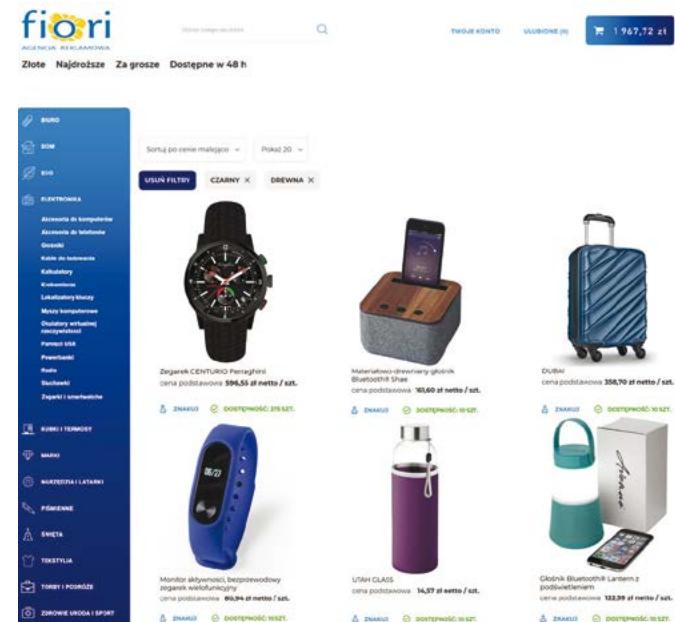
fiori
AGENCJA REKLAMOWA

Wpisz czego szukasz

TWOJE KONTO ULUBIONE (0) 1 967,72 zł

Złote Najdroższe Za grosze Dostępne w 48 h

BIURO
DOM
EKO
ELEKTRONIKA
Akcesoria do komputerów
Akcesoria do telefonów
Głośniki
Kable do ładowania
Kalkulatory
Krokomierze
Lokalizatory kluczy
Myszy komputerowe
Okulary wirtualnej rzeczywistości
Pamięci USB
Powerbanki
Radio
Słuchawki
Zegarki i smartwatche
KUBKI I TERMOSY
MARKI
NARZĘDZIA I LATARKI
PIŚMIENNE
ŚWIĘTA
TEKSTYLIA
TORBY I PODRÓŻE
ZDROWIE URODA I SPORT

Sortuj po cenie malejąco
Pokaż 20

USUŃ FILTRY CZARNY × DREWNA ×

Zegarek CENTURIO Perraghini
cena podstawowa 596,55 zł netto / szt.
ZNAKUJ DOSTĘPNOŚĆ: 275 SZT.

Materiałowo-drewniany głośnik Bluetooth® Shae
cena podstawowa 161,60 zł netto / szt.
ZNAKUJ DOSTĘPNOŚĆ: 10 SZT.

DUBAI
cena podstawowa 358,70 zł netto / szt.
ZNAKUJ DOSTĘPNOŚĆ: 10 SZT.

Monitor aktywności, bezprzewodowy zegarek wielofunkcyjny
cena podstawowa 80,94 zł netto / szt.
ZNAKUJ DOSTĘPNOŚĆ: 10 SZT.

UTAH GLASS
cena podstawowa 14,57 zł netto / szt.
ZNAKUJ DOSTĘPNOŚĆ: 10 SZT.

Głośnik Bluetooth® Lantern z podświetleniem
cena podstawowa 122,99 zł netto / szt.
ZNAKUJ DOSTĘPNOŚĆ: 10 SZT.